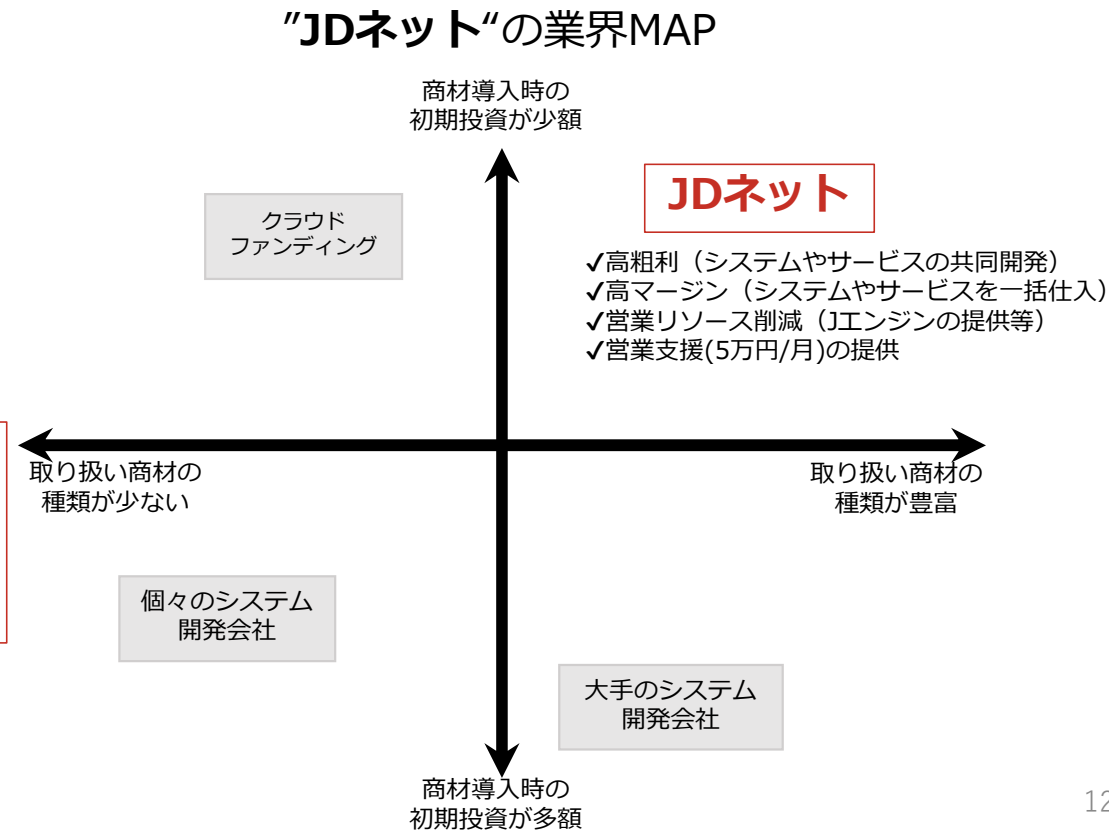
”JDネット“の業界MAP

商材導入時の
初期投資が少額

クラウド
ファンディング

JDネット

✓高粗利（システムやサービスの共同開発）
✓高マージン（システムやサービスを一括仕入）
✓営業リソース削減（Jエンジンの提供等）
✓営業支援(5万円/月)の提供

取り扱い商材の
種類が少ない

取り扱い商材の
種類が豊富

個々のシステム
開発会社

大手のシステム
開発会社

商材導入時の
初期投資が多額

12